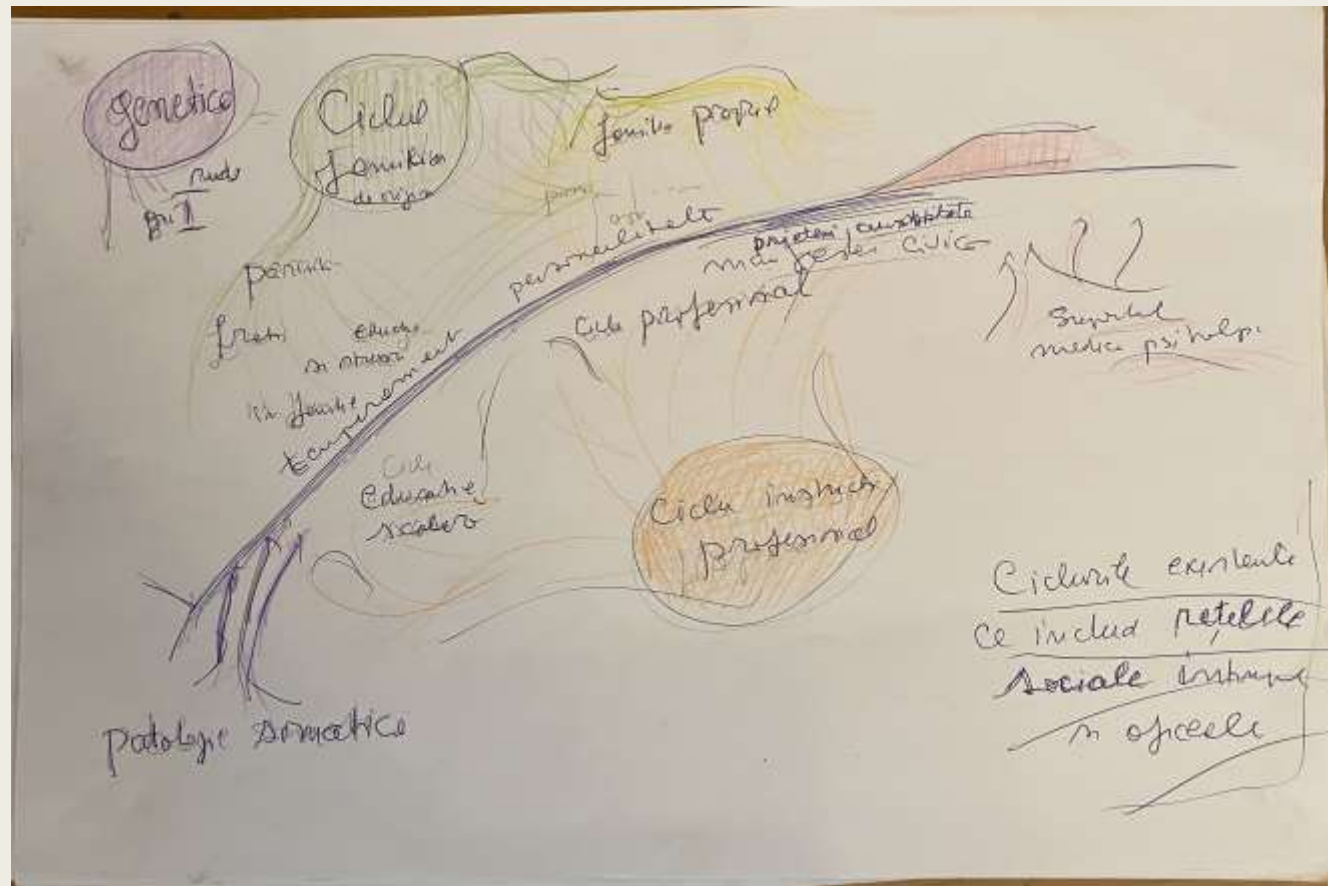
Genetice

rude

gr. I

Ciclul familial de viață

familia proprie

prieteni

personalitate

prieteni / anxietate

manifestări civice

părinți

frați

educație în străinătate

în familie

temperament

Ciclul profesional

Suportul medico-psihologic

Ciclul educație școlară

Ciclul inserției profesionale

Ciclurile existenței ce includ rețelele sociale informale și oficiale

patologie somatică